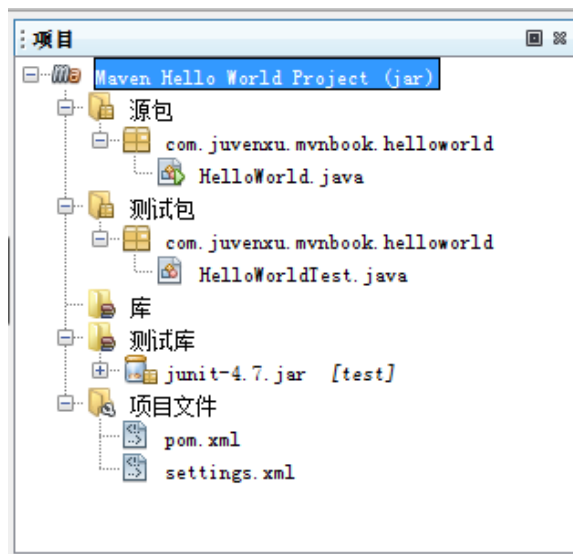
项目

Maven Hello World Project (jar)
源包
com.juvenxu.mvnbook.helloworld
HelloWorld.java
测试包
com.juvenxu.mvnbook.helloworld
HelloWorldTest.java
库
测试库
junit-4.7.jar [test]
项目文件
pom.xml
settings.xml